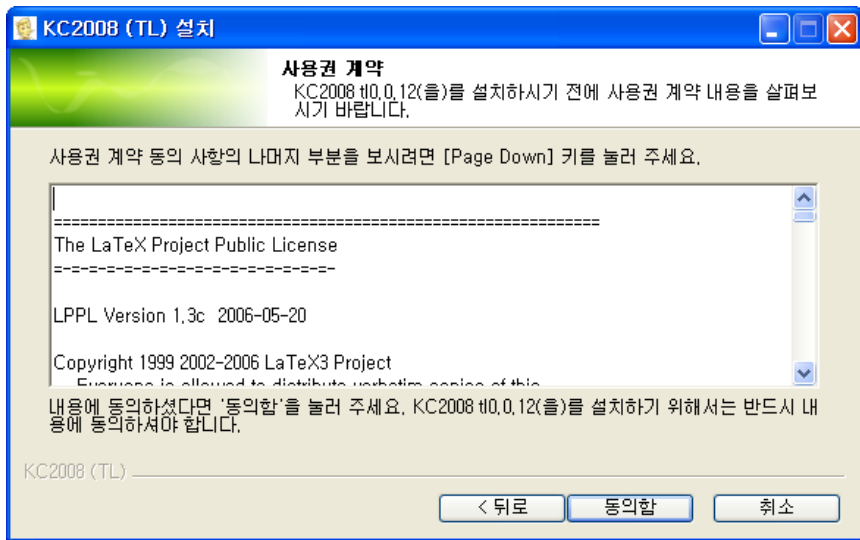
KC2008 (TL) 설치

사용권 계약
KC2008 tl0.0.12(을)를 설치하시기 전에 사용권 계약 내용을 살펴보시기 바랍니다.

사용권 계약 동의 사항의 나머지 부분을 보시려면 [Page Down] 키를 눌러 주세요.

================================================================
The LaTeX Project Public License
=-=-=-=-=-=-=-=-=-=-=-=-=-=-=-=-=-

LPPL Version 1.3c 2006-05-20

Copyright 1999 2002-2006 LaTeX3 Project
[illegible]

내용에 동의하셨다면 '동의함'을 눌러 주세요. KC2008 tl0.0.12(을)를 설치하기 위해서는 반드시 내용에 동의하셔야 합니다.

KC2008 (TL)

< 뒤로 | 동의함 | 취소